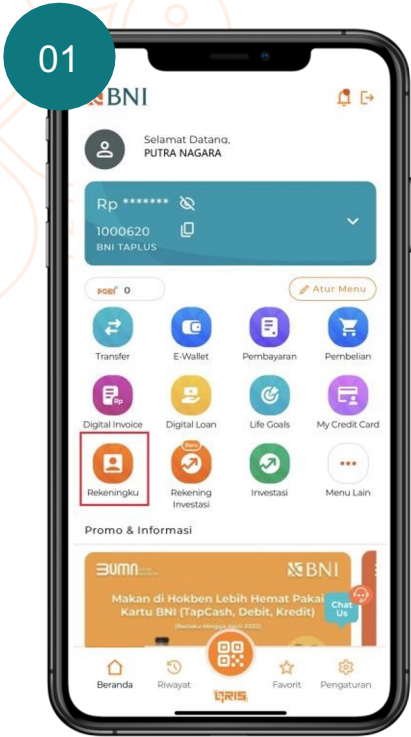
01

BNI

Selamat Datang,
PUTRA NAGARA

Rp *******
1000620
BNI TAPLUS

POIN 0

Atur Menu

Transfer
E-Wallet
Pembayaran
Pembelian
Digital Invoice
Digital Loan
Life Goals
My Credit Card
Rekeningku
Baru
Rekening Investasi
Investasi
Menu Lain

Promo & Informasi

BUMN
BNI
Makan di Hokben Lebih Hemat Pakai Kartu BNI (TapCash, Debit, Kredit)
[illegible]

Chat Us

Beranda
Riwayat
QRIS
Favorit
Pengaturan